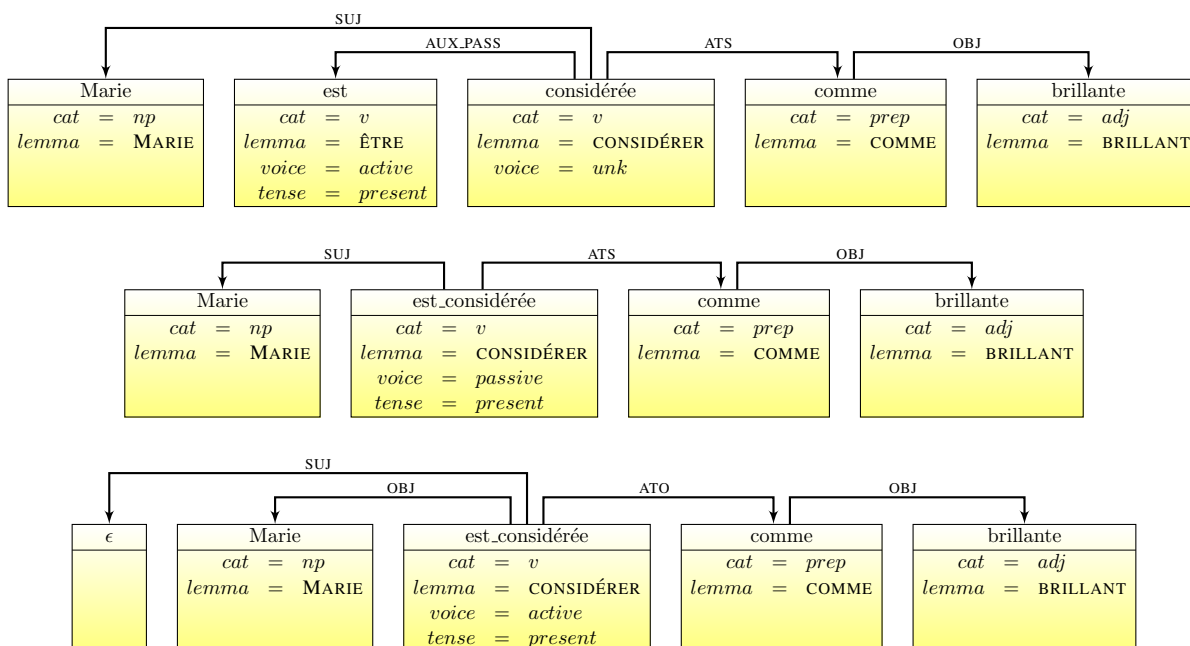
SUJ

AUX_PASS

ATS

OBJ

| Marie |
|---|
| $cat = np$ |
| $lemma =$ MARIE |

| est |
|---|
| $cat = v$ |
| $lemma =$ ÊTRE |
| $voice = active$ |
| $tense = present$ |

| considérée |
|---|
| $cat = v$ |
| $lemma =$ CONSIDÉRER |
| $voice = unk$ |

| comme |
|---|
| $cat = prep$ |
| $lemma =$ COMME |

| brillante |
|---|
| $cat = adj$ |
| $lemma =$ BRILLANT |

SUJ

ATS

OBJ

| Marie |
|---|
| $cat = np$ |
| $lemma =$ MARIE |

| est_considérée |
|---|
| $cat = v$ |
| $lemma =$ CONSIDÉRER |
| $voice = passive$ |
| $tense = present$ |

| comme |
|---|
| $cat = prep$ |
| $lemma =$ COMME |

| brillante |
|---|
| $cat = adj$ |
| $lemma =$ BRILLANT |

SUJ

OBJ

ATO

OBJ

| $\epsilon$ |
|---|

| Marie |
|---|
| $cat = np$ |
| $lemma =$ MARIE |

| est_considérée |
|---|
| $cat = v$ |
| $lemma =$ CONSIDÉRER |
| $voice = active$ |
| $tense = present$ |

| comme |
|---|
| $cat = prep$ |
| $lemma =$ COMME |

| brillante |
|---|
| $cat = adj$ |
| $lemma =$ BRILLANT |